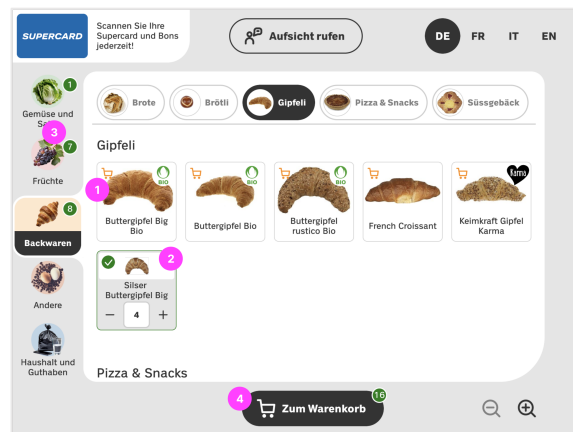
SUPERCARD

Scannen Sie Ihre Supercard und Bons jederzeit!

Aufsicht rufen

DE FR IT EN

1
Gemüse und Sa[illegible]

3

7
Früchte

8
Backwaren

Andere

Haushalt und Guthaben

Brote
Brötli
Gipfeli
Pizza & Snacks
Süssgebäck

Gipfeli

1

BIO
Buttergipfel Big Bio

BIO
Buttergipfel Bio

BIO
Buttergipfel rustico Bio

French Croissant

Karma
Keimkraft Gipfel Karma

2

Silser Buttergipfel Big

− 4 +

Pizza & Snacks

4

Zum Warenkorb

16